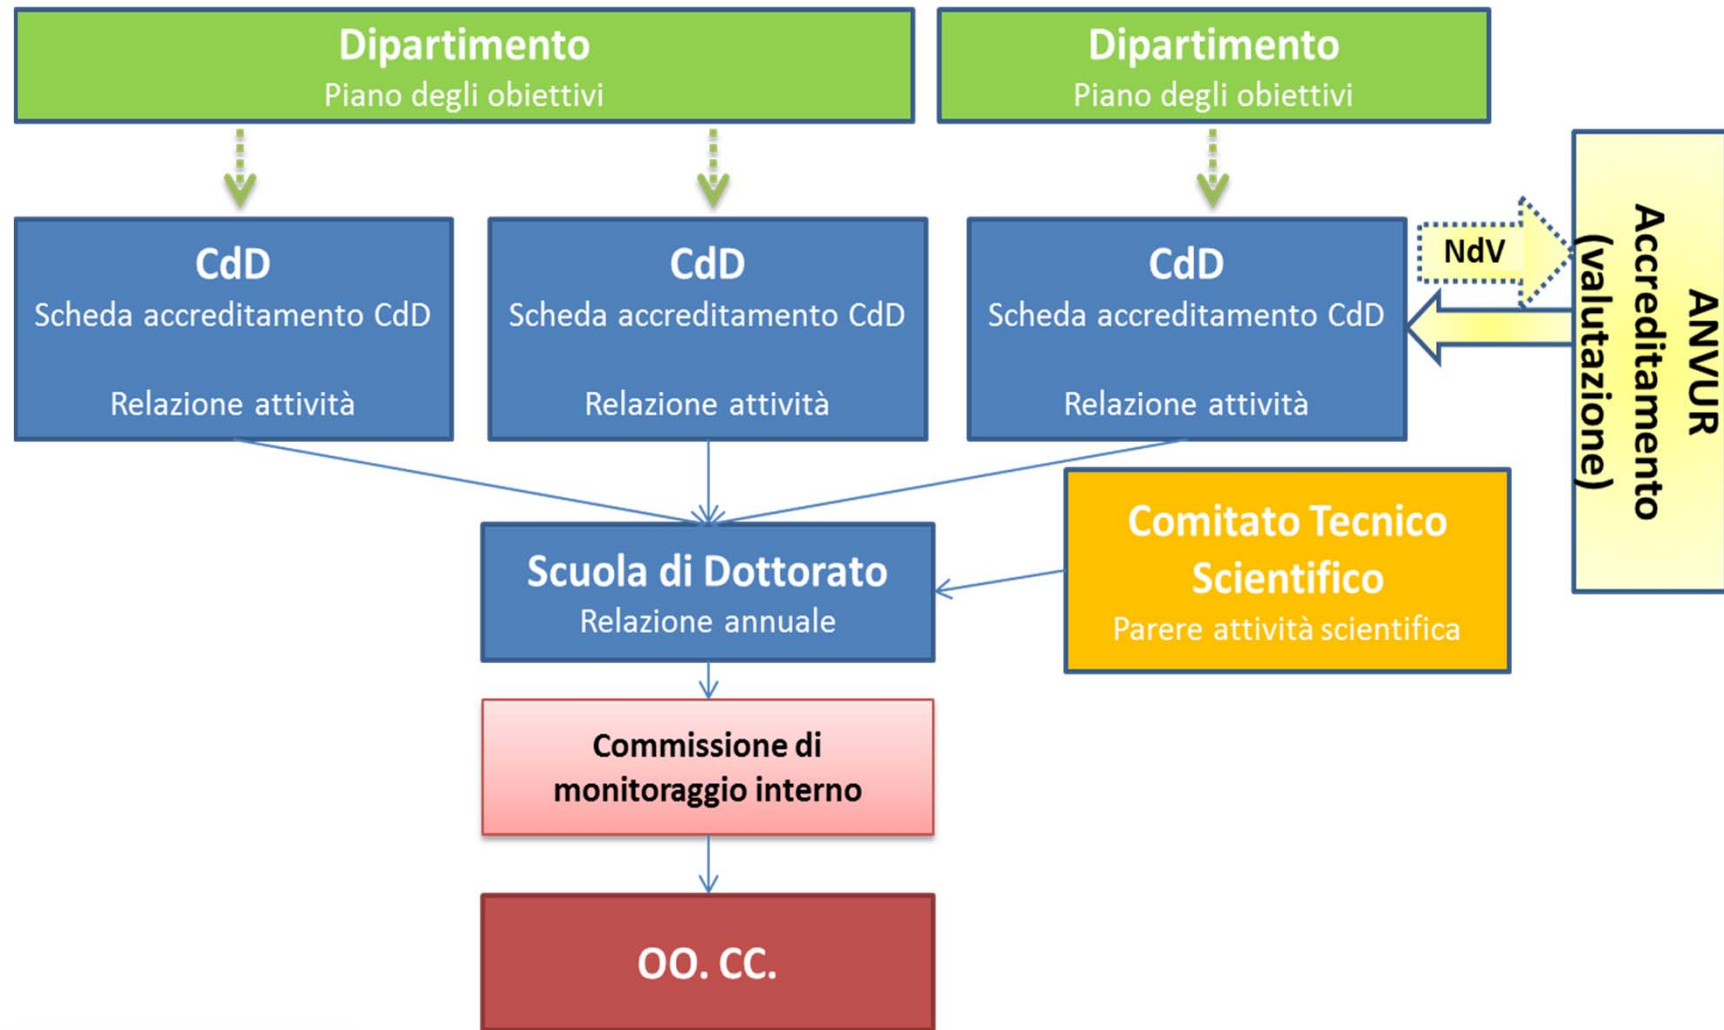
Dipartimento
Piano degli obiettivi

Dipartimento
Piano degli obiettivi

CdD
Scheda accreditamento CdD

Relazione attività

CdD
Scheda accreditamento CdD

Relazione attività

CdD
Scheda accreditamento CdD

Relazione attività

NdV

ANVUR
Accreditamento
(valutazione)

Comitato Tecnico Scientifico
Parere attività scientifica

Scuola di Dottorato
Relazione annuale

Commissione di monitoraggio interno

OO. CC.